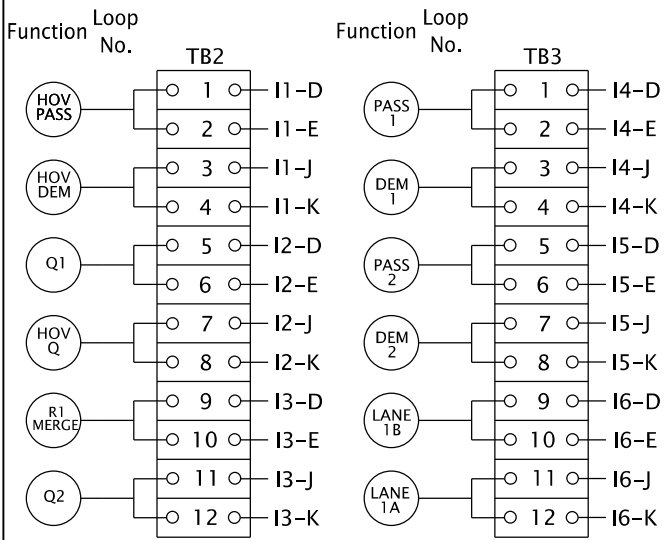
Function Loop No.

TB2

HOV PASS
1 I1-D
2 I1-E

HOV DEM
3 I1-J
4 I1-K

Q1
5 I2-D
6 I2-E

HOV Q
7 I2-J
8 I2-K

R1 MERGE
9 I3-D
10 I3-E

Q2
11 I3-J
12 I3-K

Function Loop No.

TB3

PASS 1
1 I4-D
2 I4-E

DEM 1
3 I4-J
4 I4-K

PASS 2
5 I5-D
6 I5-E

DEM 2
7 I5-J
8 I5-K

LANE 1B
9 I6-D
10 I6-E

LANE 1A
11 I6-J
12 I6-K